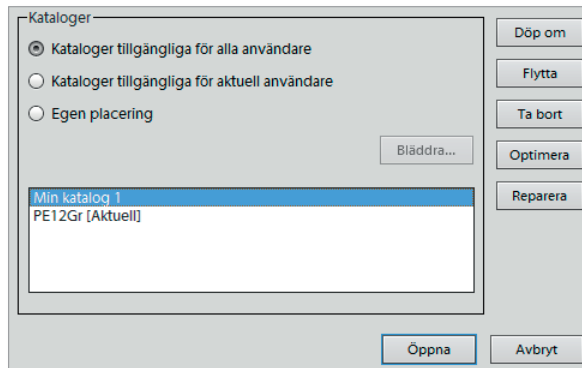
Kataloger

Kataloger tillgängliga för alla användare

Kataloger tillgängliga för aktuell användare

Egen placering

Bläddra...

Min katalog 1
PE12Gr [Aktuell]

Döp om

Flytta

Ta bort

Optimera

Reparera

Öppna

Avbryt